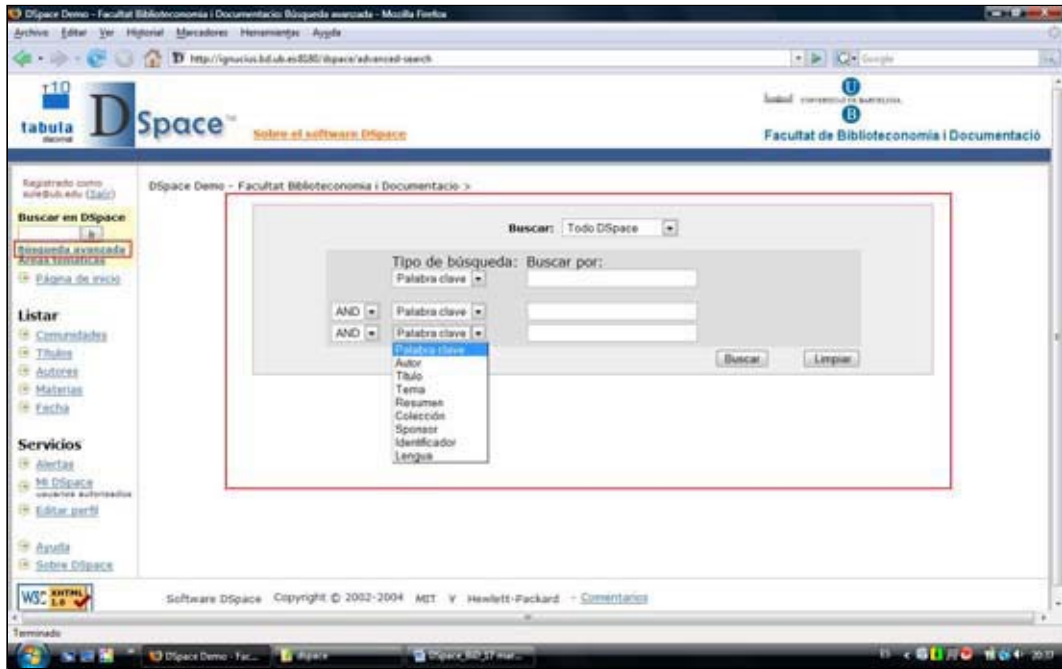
DSpace Demo - Facultat Biblioteconomia i Documentacio: Búsqueda avanzada - Mozilla Firefox

Archivo Editar Ver Historial Marcadores Herramientas Ayuda

http://ignucius.bd.ub.es:8180/dspace/advanced-search

Google

t10
tabula

DSpace™

Sobre el software DSpace

UNIVERSITAT DE BARCELONA

U B

Facultat de Biblioteconomia i Documentació

Registrado como: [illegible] (Salir)

Buscar en DSpace

Búsqueda avanzada
Áreas temáticas
Página de inicio

Listar
Comunidades
Títulos
Autores
Materias
Fecha

Servicios
Alertas
Mi DSpace usuarios autorizados
Editar perfil

Ayuda
Sobre DSpace

W3C XHTML 1.0

DSpace Demo - Facultat Biblioteconomia i Documentacio >

Buscar: Todo DSpace

Tipo de búsqueda: Buscar por:

Palabra clave

AND Palabra clave

AND Palabra clave

Palabra clave
Autor
Título
Tema
Resumen
Colección
Sponsor
Identificador
Lengua

Buscar Limpiar

Software DSpace Copyright © 2002-2004 MIT y Hewlett-Packard - Comentarios

Terminado

DSpace Demo - Fac... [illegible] DSpace_BD_17 mar...